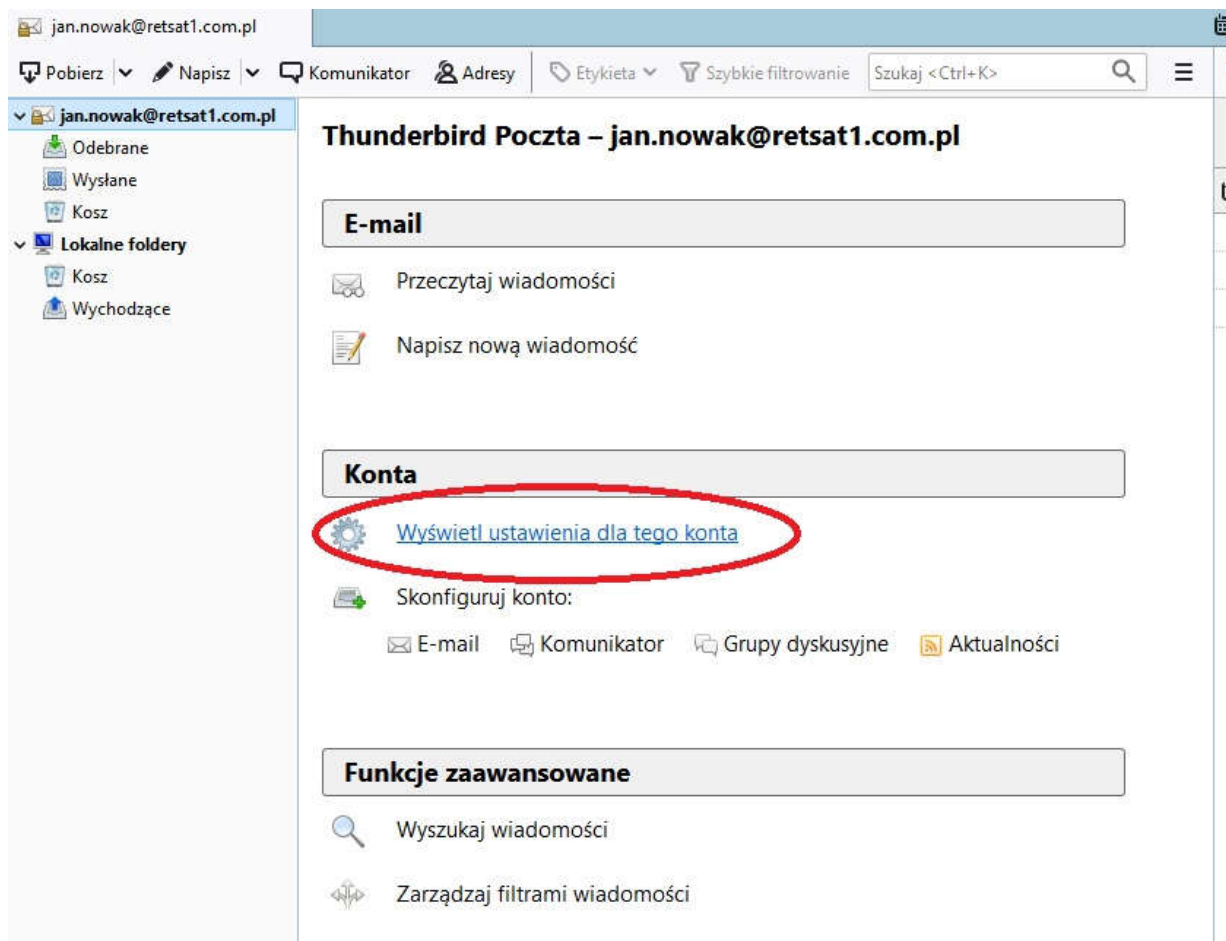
jan.nowak@retsat1.com.pl

Pobierz Napisz Komunikator Adresy Etykieta Szybkie filtrowanie Szukaj <Ctrl+K>

jan.nowak@retsat1.com.pl
Odebrane
Wysłane
Kosz
Lokalne foldery
Kosz
Wychodzące

Thunderbird Poczta – jan.nowak@retsat1.com.pl

E-mail

Przeczytaj wiadomości

Napisz nową wiadomość

Konta

Wyświetl ustawienia dla tego konta

Skonfiguruj konto:

E-mail Komunikator Grupy dyskusyjne Aktualności

Funkcje zaawansowane

Wyszukaj wiadomości

Zarządzaj filtrami wiadomości